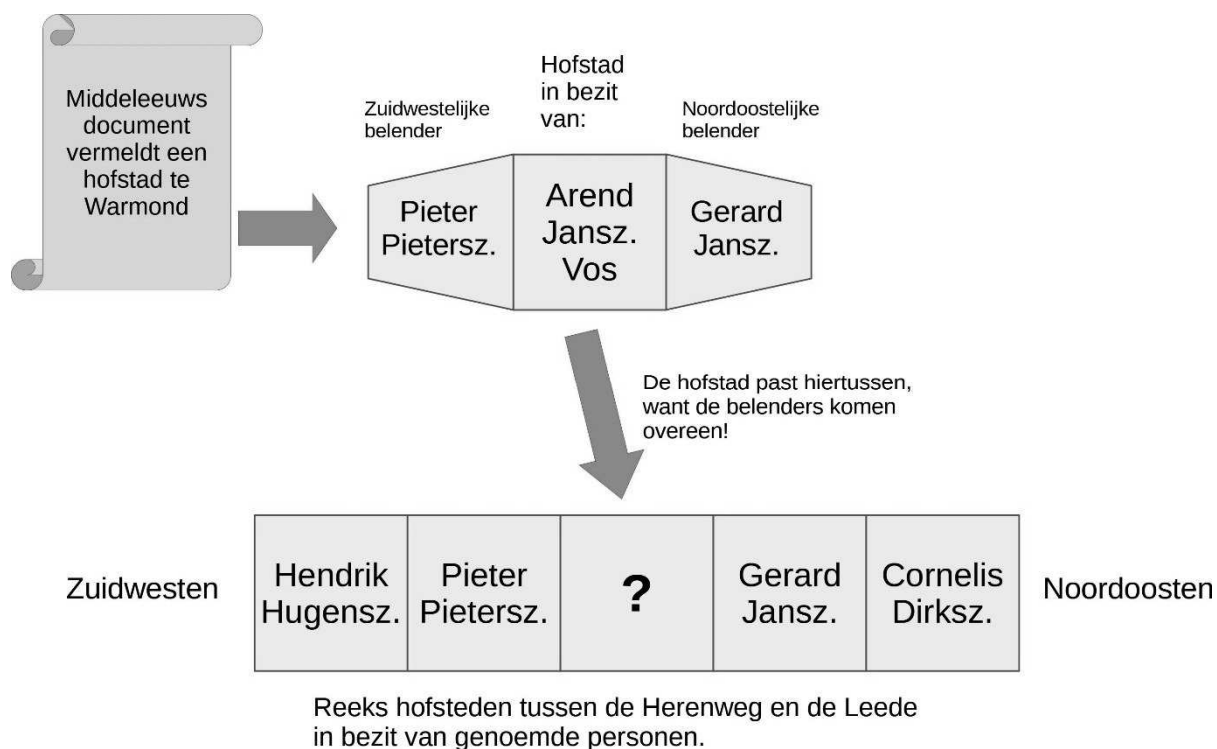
Middeleeuws document vermeldt een hofstad te Warmond

Zuidwestelijke belender

Hofstad in bezit van:

Noordoostelijke belender

| Pieter Pietersz. | Arend Jansz. Vos | Gerard Jansz. |
|---|---|---|

De hofstad past hiertussen, want de belenders komen overeen!

Zuidwesten

| Hendrik Hugensz. | Pieter Pietersz. | ? | Gerard Jansz. | Cornelis Dirksz. |
|---|---|---|---|---|

Noordoosten

Reeks hofsteden tussen de Herenweg en de Leede in bezit van genoemde personen.